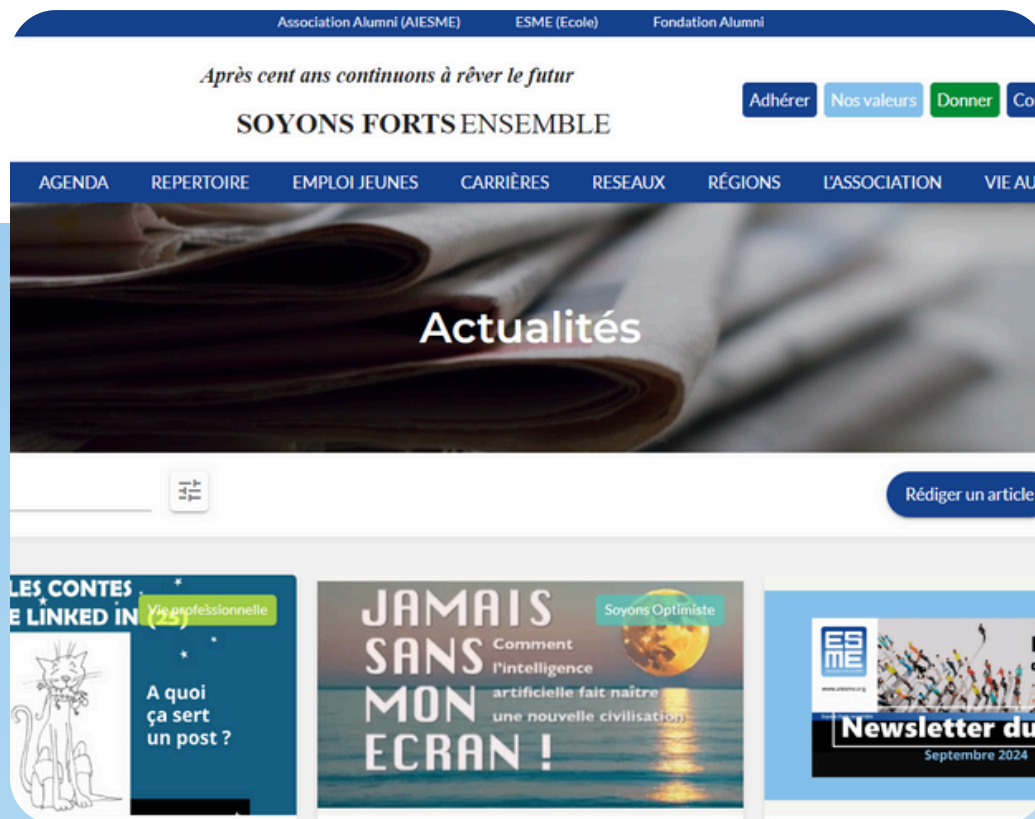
Association Alumni (AIESME) ESME (Ecole) Fondation Alumni

Après cent ans continuons à rêver le futur

SOYONS FORTS ENSEMBLE

Adhérer Nos valeurs Donner Co

AGENDA REPERTOIRE EMPLOI JEUNES CARRIÈRES RESEAUX RÉGIONS L'ASSOCIATION VIE AU

Actualités

Rédiger un article

LES CONTES E LINKED IN (25)

Vie professionnelle

A quoi ça sert un post ?

JAMAIS SANS MON ECRAN !

Soyons Optimiste

Comment l'intelligence artificielle fait naître une nouvelle civilisation

ES ME

Newsletter du

Septembre 2024